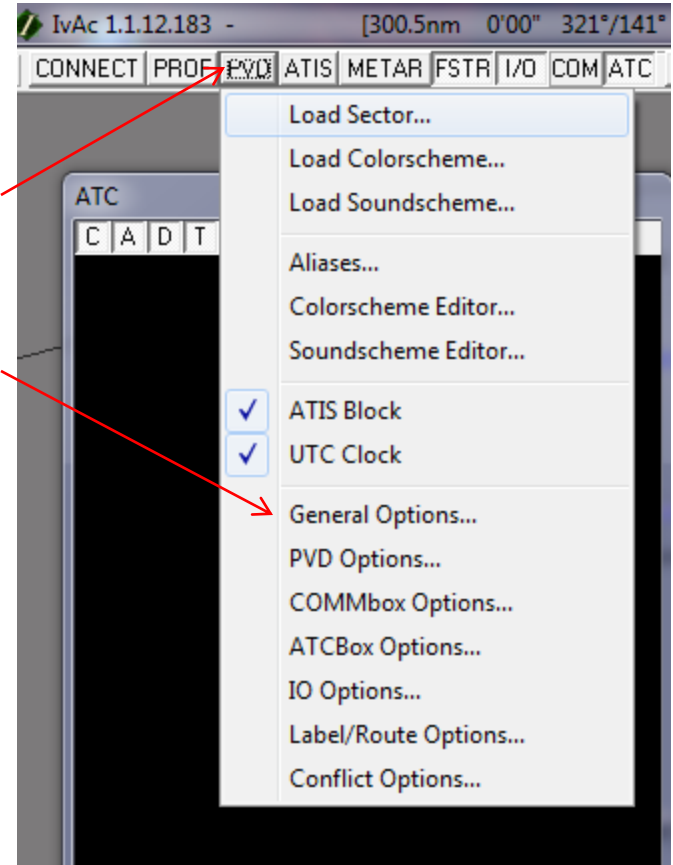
IvAc 1.1.12.183 - [300.5nm 0'00" 321°/141°

CONNECT PROF PVD ATIS METAR FSTR I/O COM ATC

ATC

C A D T

Load Sector...
Load Colorscheme...
Load Soundscheme...

Aliases...
Colorscheme Editor...
Soundscheme Editor...

✓ ATIS Block
✓ UTC Clock

General Options...
PVD Options...
COMMbox Options...
ATCBox Options...
IO Options...
Label/Route Options...
Conflict Options...